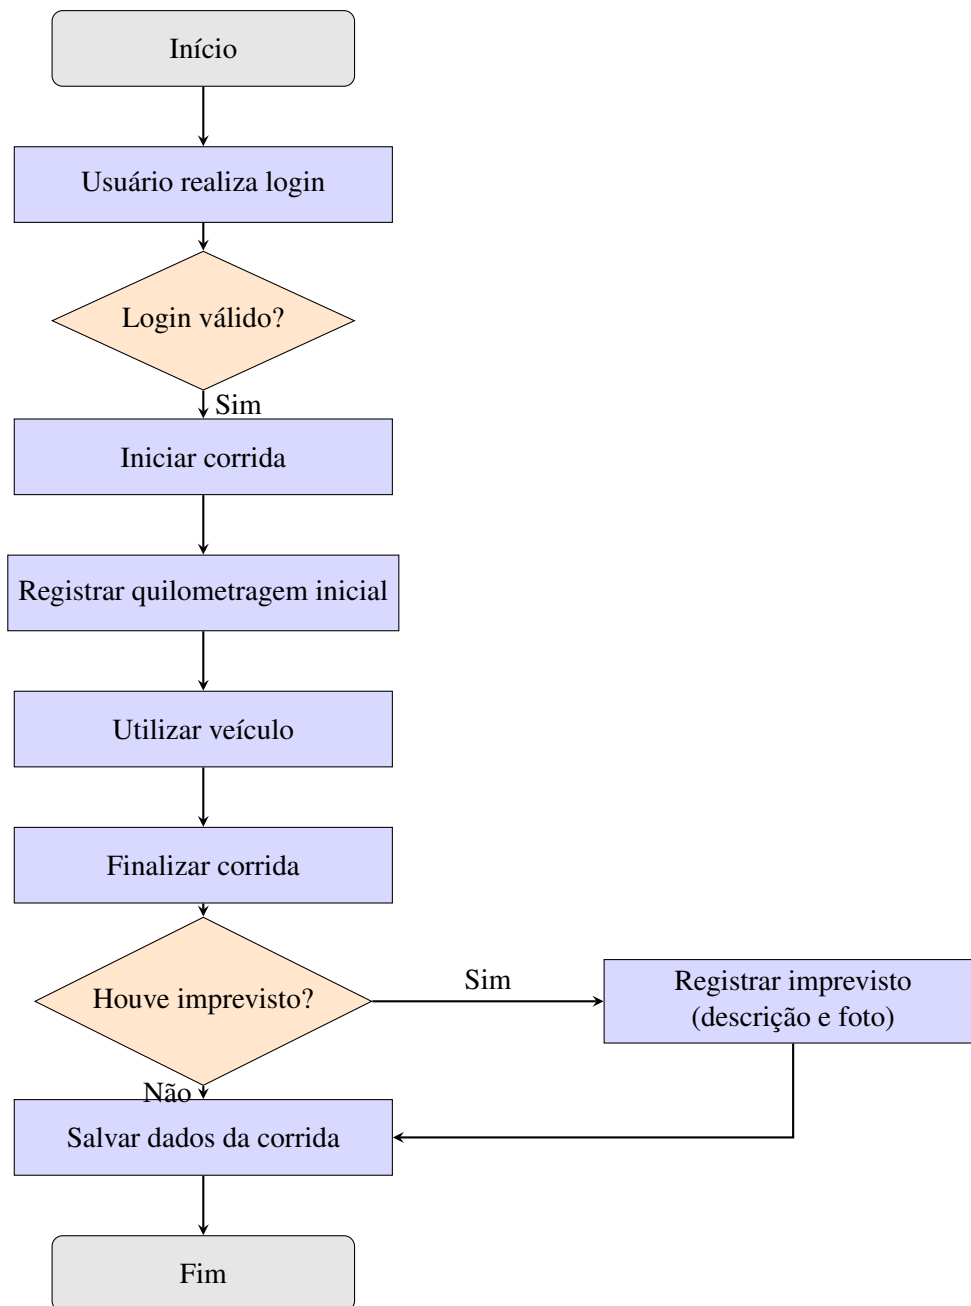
Início

Usuário realiza login

Login válido?

Sim

Iniciar corrida

Registrar quilometragem inicial

Utilizar veículo

Finalizar corrida

Houve imprevisto?

Sim

Registrar imprevisto (descrição e foto)

Não

Salvar dados da corrida

Fim